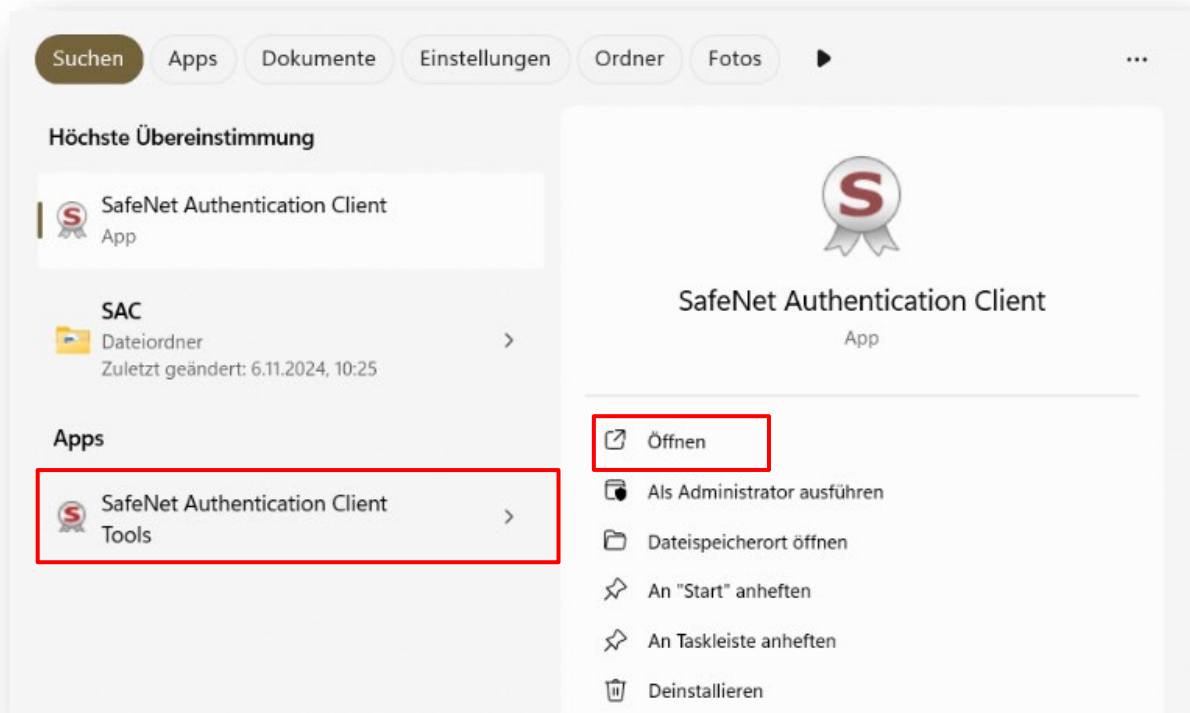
Suchen Apps Dokumente Einstellungen Ordner Fotos ...

Höchste Übereinstimmung

SafeNet Authentication Client
App

SAC
Dateiordner
Zuletzt geändert: 6.11.2024, 10:25

Apps

SafeNet Authentication Client Tools

S

SafeNet Authentication Client
App

Öffnen
Als Administrator ausführen
Dateispeicherort öffnen
An "Start" anheften
An Taskleiste anheften
Deinstallieren